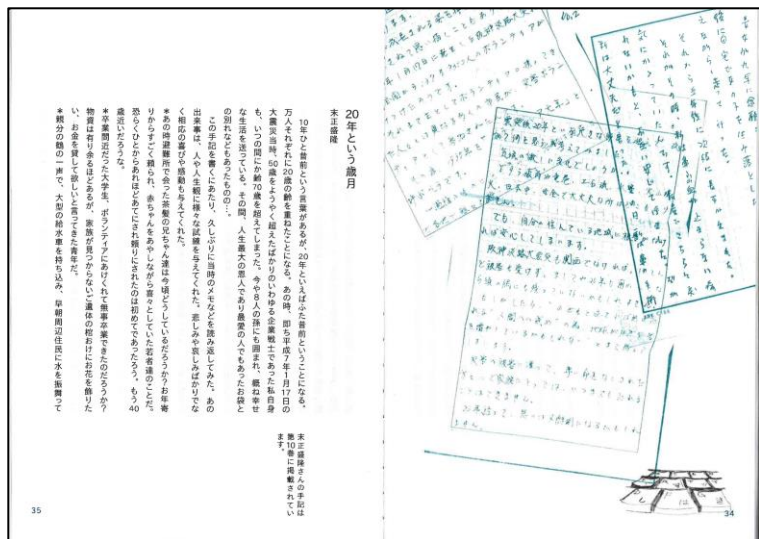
20年という歳月

末正盛隆

10年ひと昔前という言葉があるが、20年といえばふた昔前ということになる。万人それぞれに20歳の齢を重ねたことになる。あの時、即ち平成7年1月17日の大震災当時、50歳をようやく超えたばかりのいわゆる企業戦士であった私自身も、いつの間にか齢70歳を超えてしまった。今や8人の孫にも囲まれ、概ね幸せな生活を送っている。その間、人生最大の恩人であり最愛の人でもあった母との別れなどもあったものの…。

この手記を書くにあたり、久しぶりに当時のメモなどを読み返してみた。あの出来事は、人や人生観に様々な試練を与えてくれた。悲しみや哀しみばかりでなく相応の喜びや感動も与えてくれた。

＊あの時避難所で会った茶髪の兄ちゃん達は今頃どうしているだろうか？お年寄りがそすごく頼もしい。赤ちゃんをあやしながら喜々としていた若者達のことが。恐らくひとからあれほどあてにされ頼りにされたのは初めてであろう。もう40歳近いだろうか。

＊卒業間近だった大学生、ボランティアにあけくれて無事卒業できたのだろうか？物資は有り余るほどあるが、家族が見つからないご遺体の棺おけにお花を飾りたい。お金を貸して欲しいと言ってきた青年だ。

＊親分の鶴の一声で、大型の給水車を持ち込み、早朝周辺住民に水を振舞って

35

末正盛隆さんの手記は第10巻に掲載されています。

34